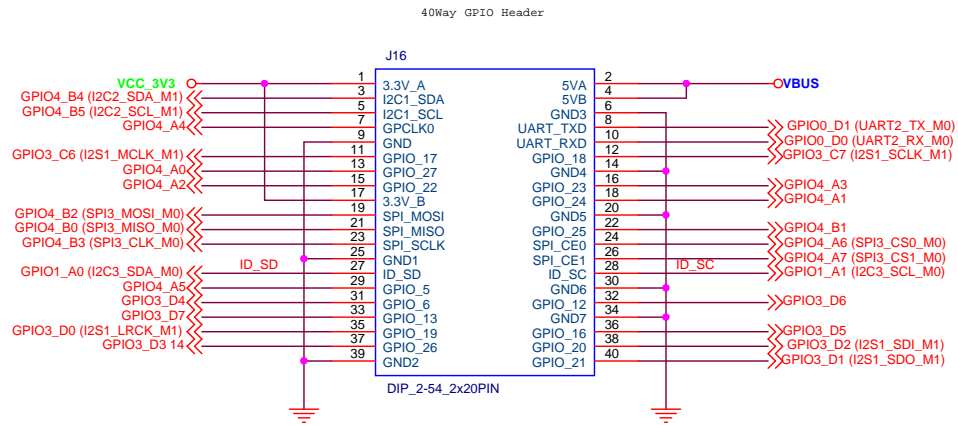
40Way GPIO Header

J16

VCC_3V3
GPIO4_B4 (I2C2_SDA_M1)
GPIO4_B5 (I2C2_SCL_M1)
GPIO4_A4
GPIO3_C6 (I2S1_MCLK_M1)
GPIO4_A0
GPIO4_A2
GPIO4_B2 (SPI3_MOSI_M0)
GPIO4_B0 (SPI3_MISO_M0)
GPIO4_B3 (SPI3_CLK_M0)
ID_SD
GPIO1_A0 (I2C3_SDA_M0)
GPIO4_A5
GPIO3_D4
GPIO3_D7
GPIO3_D0 (I2S1_LRCK_M1)
GPIO3_D3 14

| | | | |
|---|---|---|---|
| 1 | 3.3V_A | 5VA | 2 |
| 3 | I2C1_SDA | 5VB | 4 |
| 5 | I2C1_SCL | GND3 | 6 |
| 7 | GPCLK0 | UART_TXD | 8 |
| 9 | GND | UART_RXD | 10 |
| 11 | GPIO_17 | GPIO_18 | 12 |
| 13 | GPIO_27 | GND4 | 14 |
| 15 | GPIO_22 | GPIO_23 | 16 |
| 17 | 3.3V_B | GPIO_24 | 18 |
| 19 | SPI_MOSI | GND5 | 20 |
| 21 | SPI_MISO | GPIO_25 | 22 |
| 23 | SPI_SCLK | SPI_CE0 | 24 |
| 25 | GND1 | SPI_CE1 | 26 |
| 27 | ID_SD | ID_SC | 28 |
| 29 | GPIO_5 | GND6 | 30 |
| 31 | GPIO_6 | GPIO_12 | 32 |
| 33 | GPIO_13 | GND7 | 34 |
| 35 | GPIO_19 | GPIO_16 | 36 |
| 37 | GPIO_26 | GPIO_20 | 38 |
| 39 | GND2 | GPIO_21 | 40 |

DIP_2-54_2x20PIN

VBUS
GPIO0_D1 (UART2_TX_M0)
GPIO0_D0 (UART2_RX_M0)
GPIO3_C7 (I2S1_SCLK_M1)
GPIO4_A3
GPIO4_A1
GPIO4_B1
GPIO4_A6 (SPI3_CS0_M0)
GPIO4_A7 (SPI3_CS1_M0)
ID_SC
GPIO1_A1 (I2C3_SCL_M0)
GPIO3_D6
GPIO3_D5
GPIO3_D2 (I2S1_SDI_M1)
GPIO3_D1 (I2S1_SDO_M1)